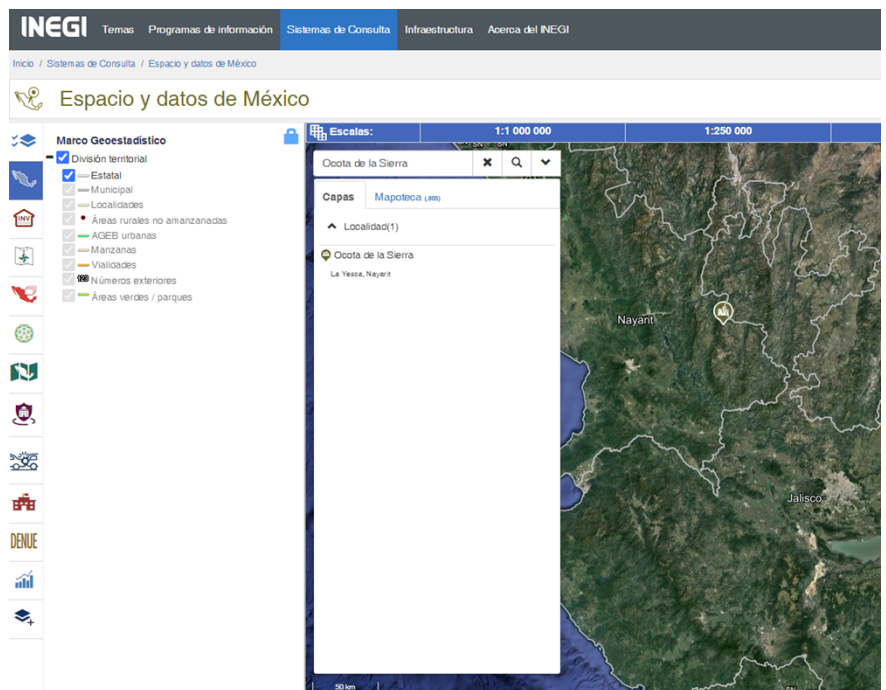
INEGI Temas Programas de información Sistemas de Consulta Infraestructura Acerca del INEGI

Inicio / Sistemas de Consulta / Espacio y datos de México

Espacio y datos de México

Marco Geoestadístico
División territorial
Estatal
Municipal
Localidades
Áreas rurales no amanzanadas
AGEB urbanas
Manzanas
Vialidades
Números exteriores
Áreas verdes / parques

DENUE

Escalas: 1:1 000 000 1:250 000

Ocota de la Sierra

Capas Mapoteca (,805)

Localidad(1)

Ocota de la Sierra
La Yesca, Nayarit

Nayarit
Jalisco
50 km